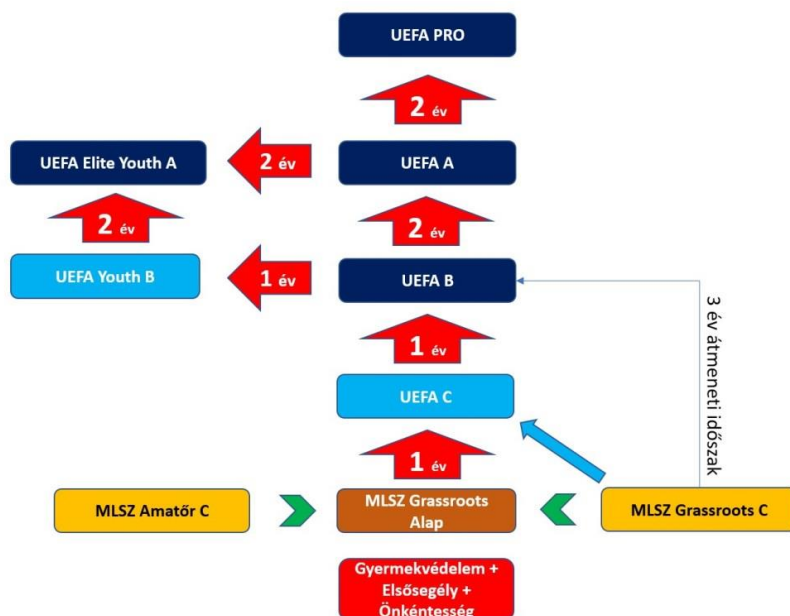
UEFA PRO

2 év

UEFA Elite Youth A

2 év

UEFA A

2 év

2 év

UEFA Youth B

1 év

UEFA B

3 év átmeneti időszak

1 év

UEFA C

1 év

MLSZ Amatőr C

MLSZ Grassroots Alap

MLSZ Grassroots C

Gyermekvédelem + Elsősegély + Önkéntesség